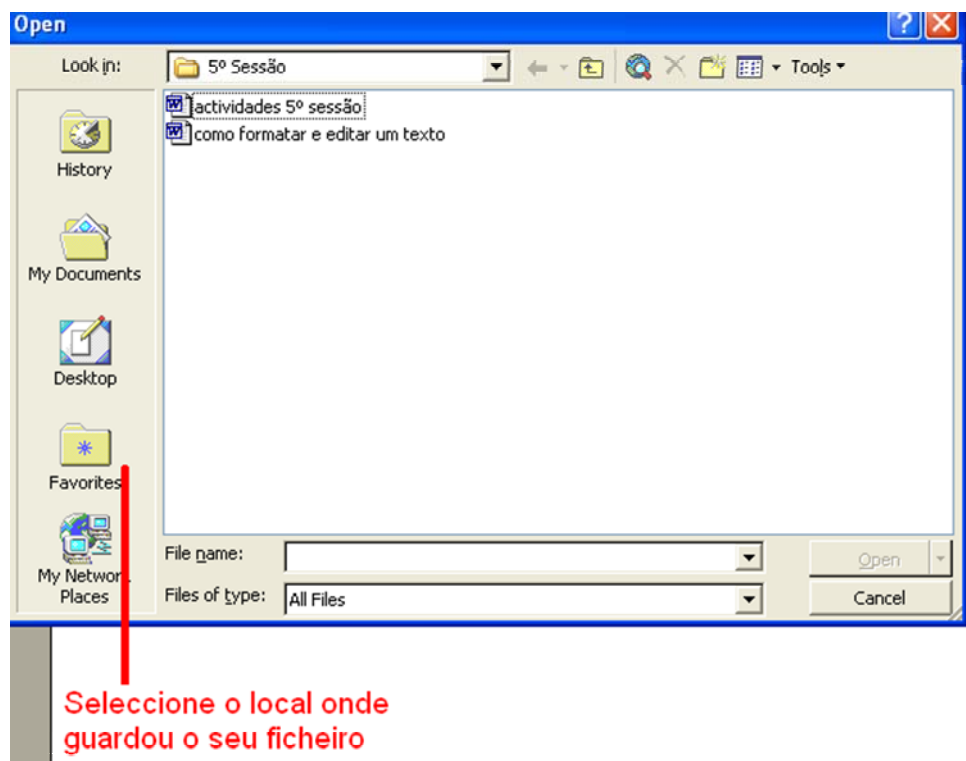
Open

Look in: 5º Sessão

Tools

actividades 5º sessão
como formatar e editar um texto

History

My Documents

Desktop

Favorites

My Network Places

File name:

Files of type: All Files

Open

Cancel

Seleccione o local onde guardou o seu ficheiro